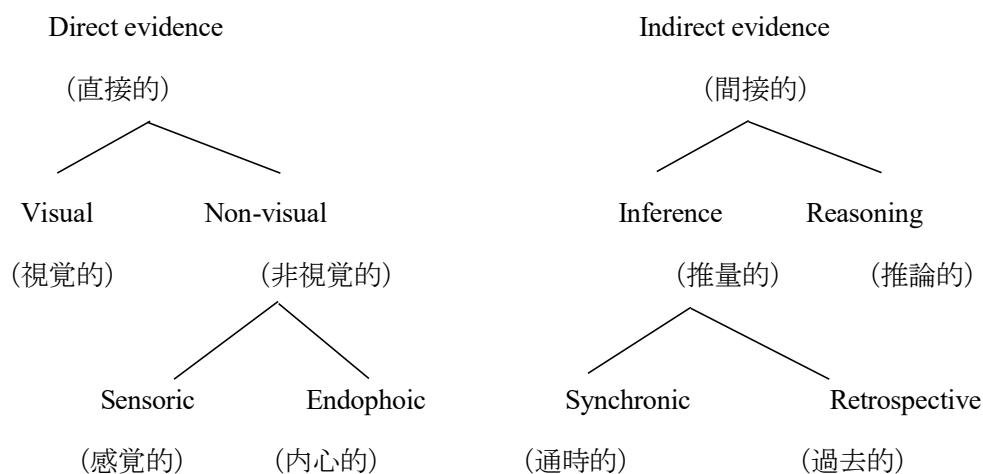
Direct evidence

（直接的）

Visual

（視覚的）

Non-visual

（非視覚的）

Sensoric

（感覚的）

Endophoic

（内心的）

Indirect evidence

（間接的）

Inference

（推量的）

Synchronic

（通時的）

Retrospective

（過去的）

Reasoning

（推論的）